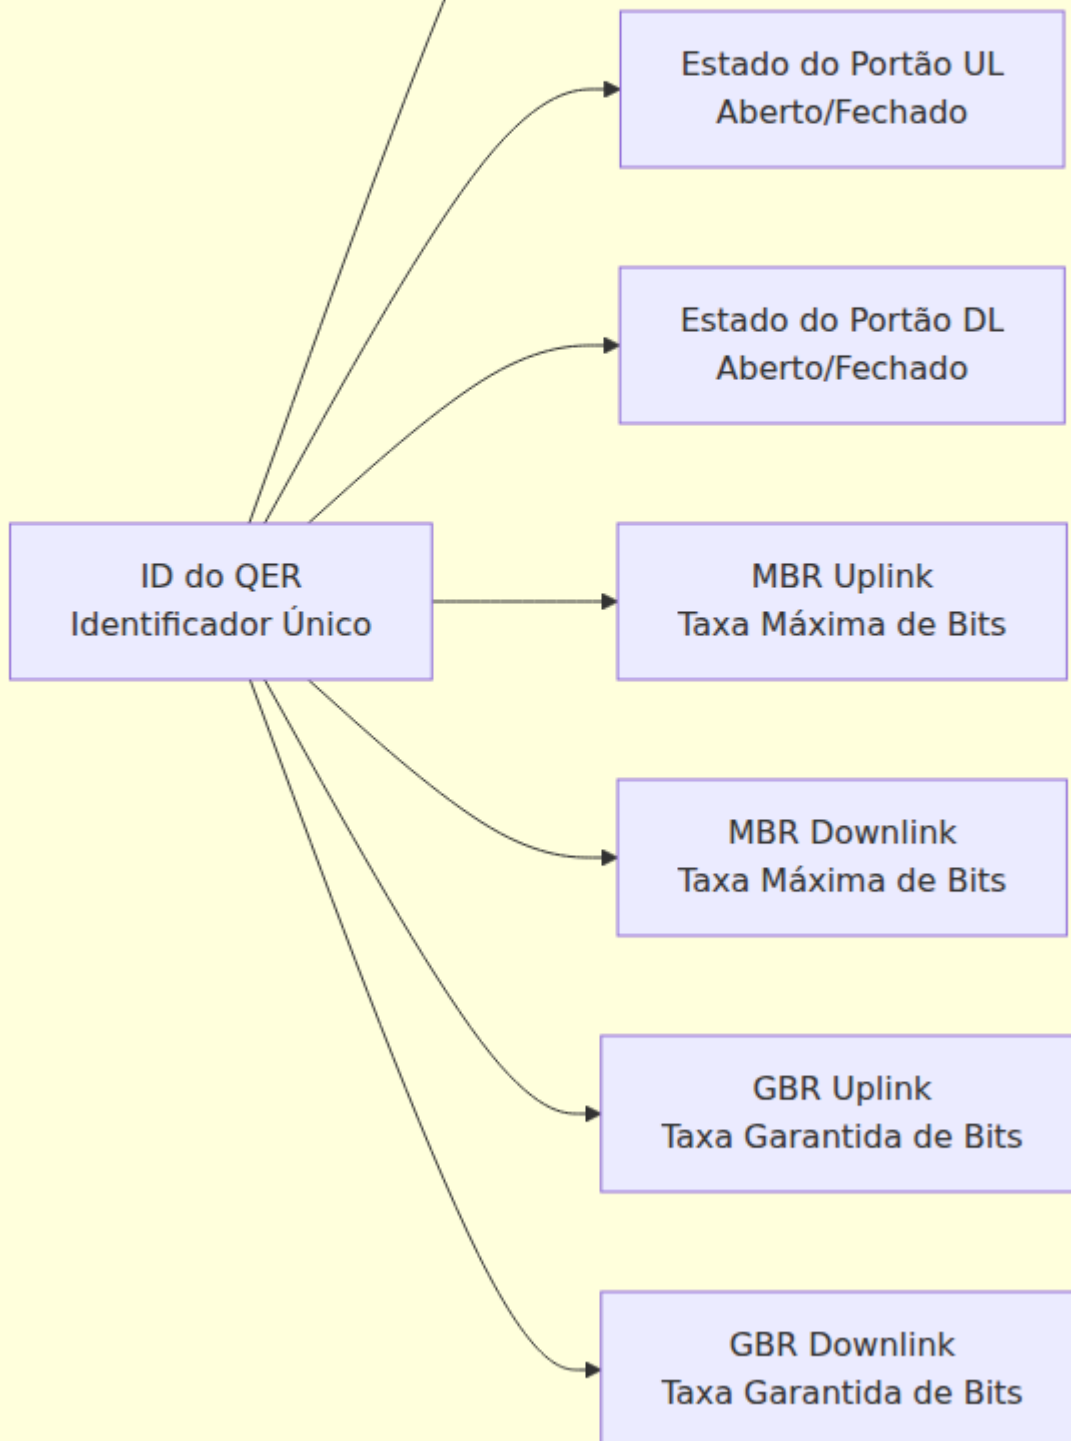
Estado do Portão UL
Aberto/Fechado

Estado do Portão DL
Aberto/Fechado

ID do QER
Identificador Único

MBR Uplink
Taxa Máxima de Bits

MBR Downlink
Taxa Máxima de Bits

GBR Uplink
Taxa Garantida de Bits

GBR Downlink
Taxa Garantida de Bits